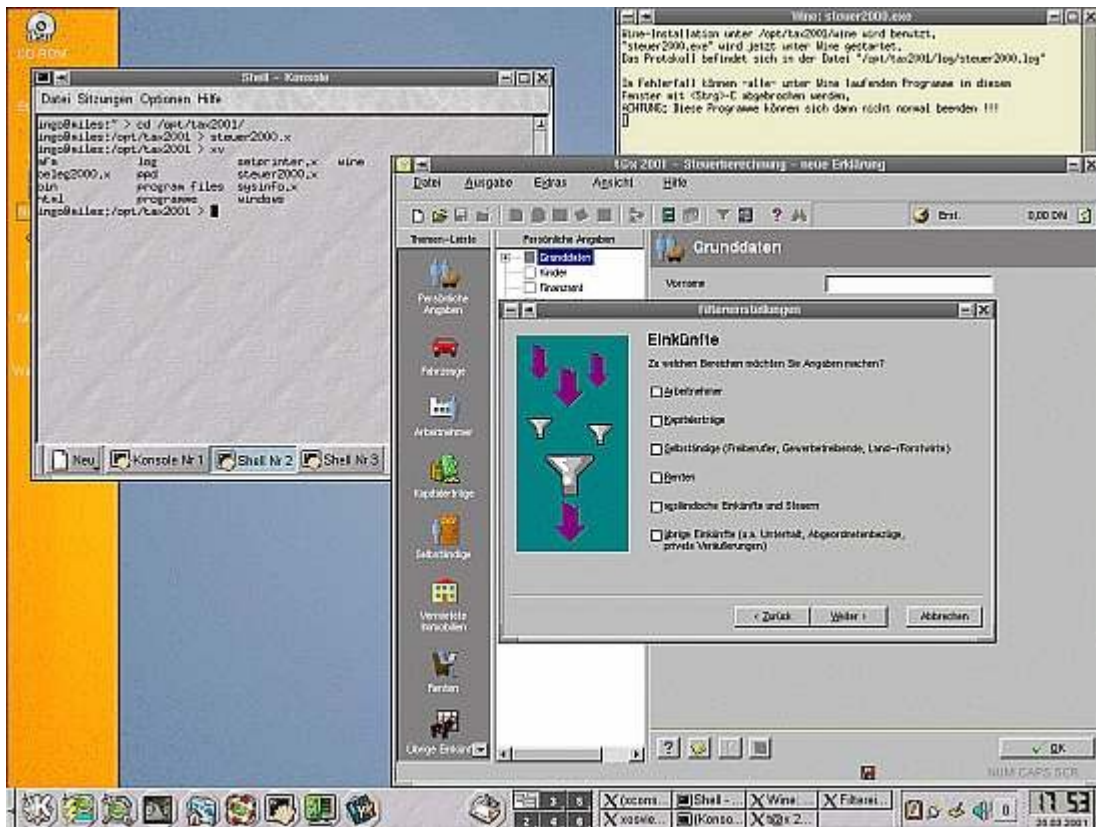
CD-ROM

Shell - Konsole

Datei Sitzungen Optionen Hilfe

ingo@miles:~ > cd /opt/tax2001/
ingo@miles:/opt/tax2001 > steuer2000.x
ingo@miles:/opt/tax2001 > xv
afa log setprinter.x wine
beleg2000.x ppd steuer2000.x
bin program files sysinfo.x
html programme windows
ingo@miles:/opt/tax2001 >

Neu Konsole Nr 1 Shell Nr 2 Shell Nr 3

Wine: steuer2000.exe

Wine-Installation unter /opt/tax2001/wine wird benutzt.
"steuer2000.exe" wird jetzt unter Wine gestartet.
Das Protokoll befindet sich in der Datei "/opt/tax2001/log/steuer2000.log"

Im Fehlerfall können =alle= unter Wine laufenden Programme in diesem Fenster mit <Strg>-C abgebrochen werden.
ACHTUNG: Diese Programme können sich dann nicht normal beenden !!!

t@x 2001 - Steuerberechnung - neue Erklärung

Datei Ausgabe Extras Ansicht Hilfe

Erst. 0,00 DM

Themen-Liste

Persönliche Angaben

Fahrzeuge

Arbeitnehmer

Kapitalerträge

Selbständige

Vermietete Immobilien

Renten

Übrige Einkünfte

Persönliche Angaben

Grunddaten
Kinder
Finanzamt

Grunddaten

Vorname

Filtereinstellungen

Einkünfte

Zu welchen Bereichen möchten Sie Angaben machen?

Arbeitnehmer

Kapitalerträge

Selbständige (Freiberufler, Gewerbetreibende, Land-/Forstwirte)

Renten

ausländische Einkünfte und Steuern

übrige Einkünfte (z.a. Unterhalt, Abgeordnetenbezüge, private Veräußerungen)

< Zurück Weiter > Abbrechen

OK

NUM CAPS SCR

(xcons... Shell -... Wine:... Filterei...
xosvie... (Konso... t@x 2...

17 53
25.03.2001